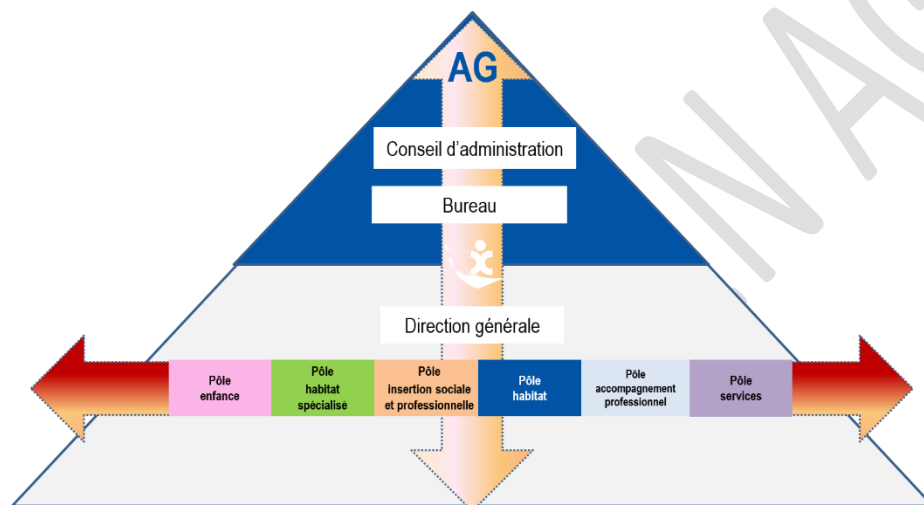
AG

Conseil d'administration

Bureau

Direction générale

Pôle enfance

Pôle habitat spécialisé

Pôle insertion sociale et professionnelle

Pôle habitat

Pôle accompagnement professionnel

Pôle services

N AC